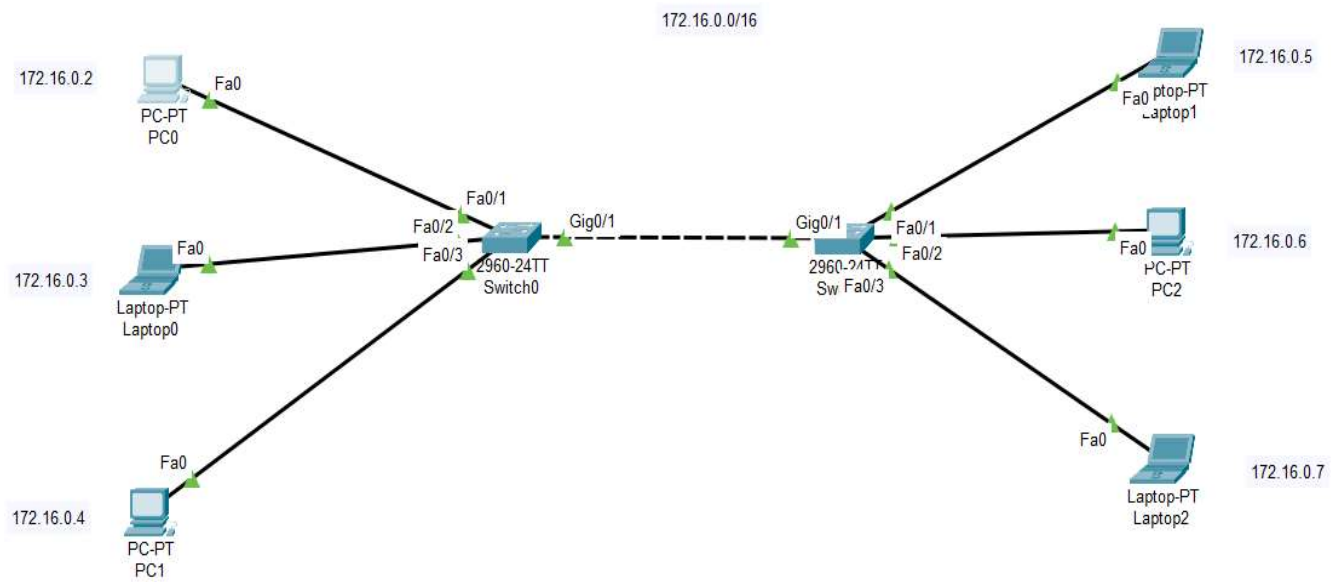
172.16.0.0/16

172.16.0.2

Fa0

PC-PT
PC0

Fa0/1

Fa0/2

Fa0/3

Gig0/1

2960-24TT
Switch0

Fa0

Laptop-PT
Laptop0

172.16.0.3

Fa0

172.16.0.4

PC-PT
PC1

Gig0/1

2960-24T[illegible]
Sw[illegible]

Fa0/1

Fa0/2

Fa0/3

Fa0

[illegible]ptop-PT
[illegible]aptop1

172.16.0.5

Fa0

PC-PT
PC2

172.16.0.6

Fa0

Laptop-PT
Laptop2

172.16.0.7